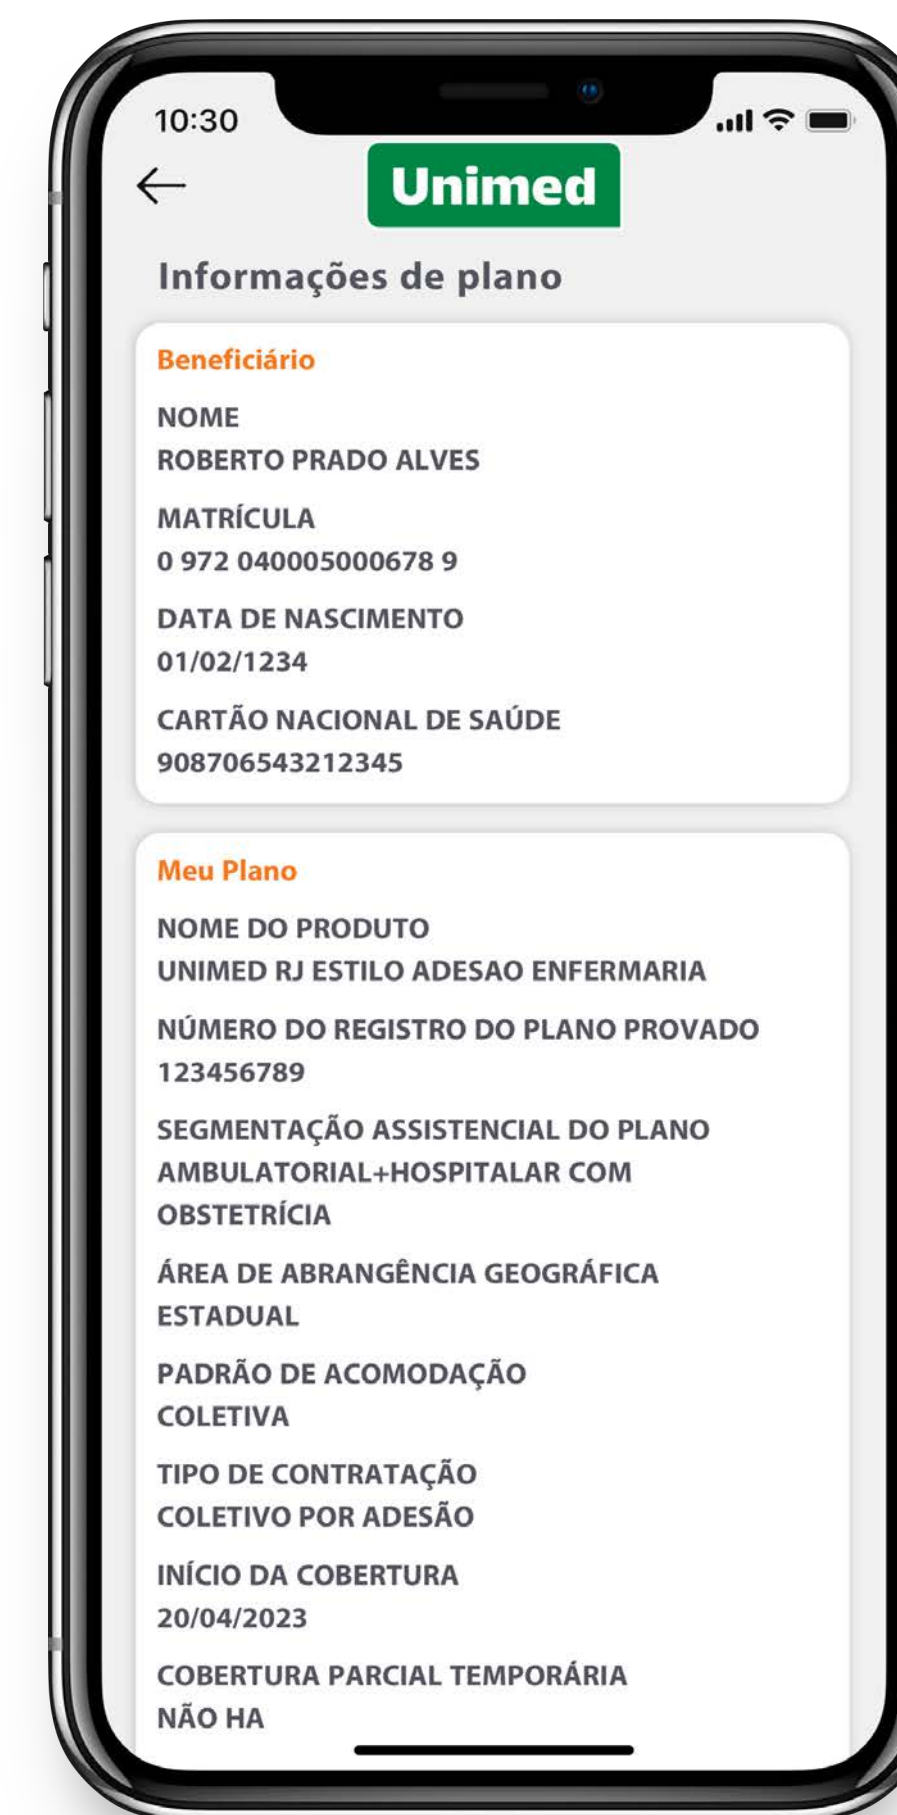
10:30

←

Unimed

Informações de plano

Beneficiário

NOME
ROBERTO PRADO ALVES

MATRÍCULA
0 972 040005000678 9

DATA DE NASCIMENTO
01/02/1234

CARTÃO NACIONAL DE SAÚDE
908706543212345

Meu Plano

NOME DO PRODUTO
UNIMED RJ ESTILO ADESAO ENFERMARIA

NÚMERO DO REGISTRO DO PLANO PROVADO
123456789

SEGMENTAÇÃO ASSISTENCIAL DO PLANO
AMBULATORIAL+HOSPITALAR COM OBSTETRÍCIA

ÁREA DE ABRANGÊNCIA GEOGRÁFICA
ESTADUAL

PADRÃO DE ACOMODAÇÃO
COLETIVA

TIPO DE CONTRATAÇÃO
COLETIVO POR ADESÃO

INÍCIO DA COBERTURA
20/04/2023

COBERTURA PARCIAL TEMPORÁRIA
NÃO HA